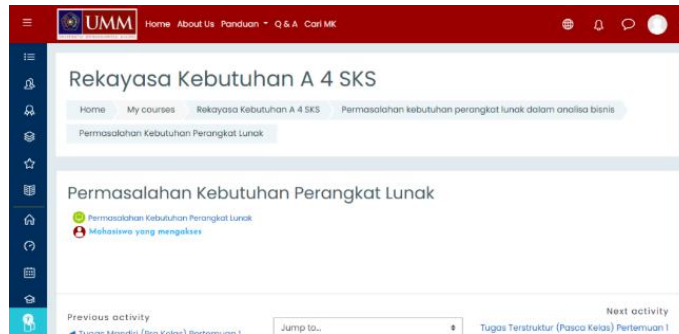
UMM Home About Us Panduan Q & A Cari MK

Rekayasa Kebutuhan A 4 SKS

Home My courses Rekayasa Kebutuhan A 4 SKS Permasalahan kebutuhan perangkat lunak dalam analisa bisnis Permasalahan Kebutuhan Perangkat Lunak

Permasalahan Kebutuhan Perangkat Lunak

Permasalahan Kebutuhan Perangkat Lunak
Mahasiswa yang mengakses

Previous activity
◄ Tugas Mandiri (Pra Kelas) Pertemuan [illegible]

Jump to...

Next activity
Tugas Terstruktur (Pasca Kelas) Pertemuan I